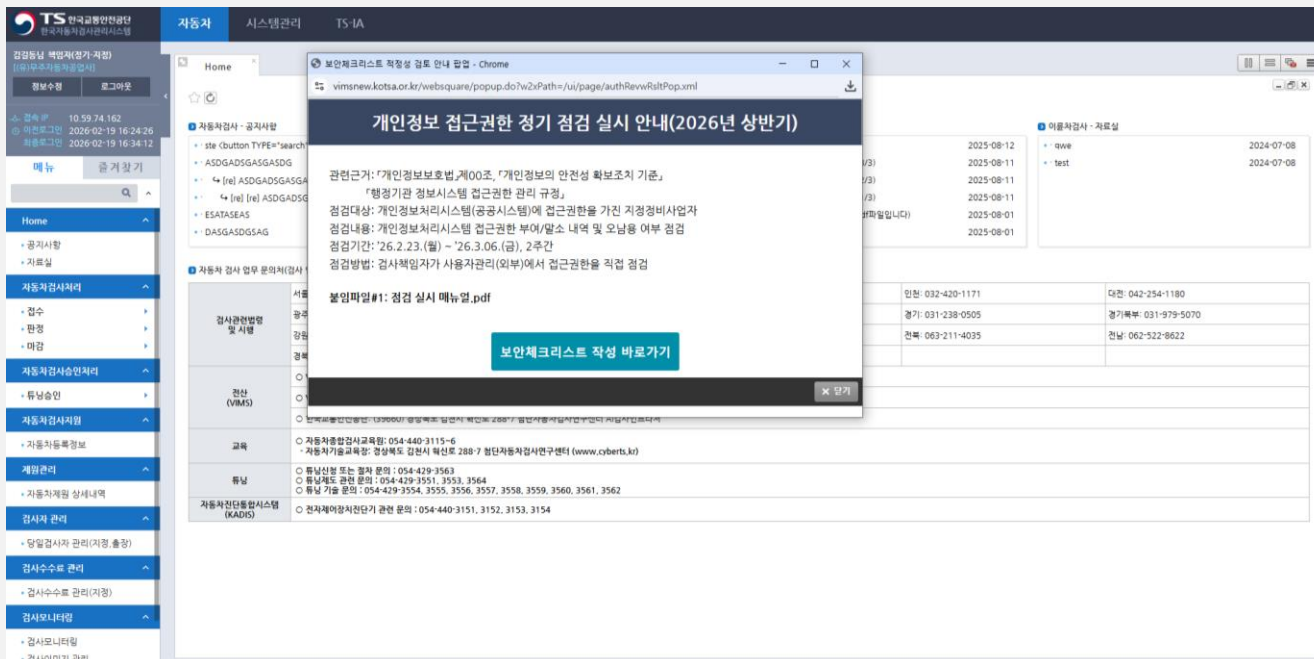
TS 한국교통안전공단
한국자동차검사관리시스템

자동차 시스템관리 TS-IA

검검동님 책임자(정기·지정)
[(유)무주자동차공업사]

정보수정 로그아웃

접속 IP 10.59.74.162
이전로그인 2026-02-19 16:24:26
최종로그인 2026-02-19 16:34:12

메뉴 즐겨찾기

Home
• 공지사항
• 자료실

자동차검사처리
• 접수
• 판정
• 마감

자동차검사승인처리
• 튜닝승인

자동차검사지원
• 자동차등록정보

제원관리
• 자동차제원 상세내역

검사자 관리
• 당일검사자 관리(지정,출장)

검사수수료 관리
• 검사수수료 관리(지정)

검사모니터링
• 검사모니터링

Home

자동차검사 · 공지사항
• ste <button TYPE='search'
• ASDGADSGASGASDG
• ↳ [re] ASDGADSGASGA
• ↳ [re] [re] ASDGADSG
• ESATASEAS
• DASGASDGSAG

3) 2025-08-12
3) 2025-08-11
3) 2025-08-11
3) 2025-08-11
df파일입니다) 2025-08-01
2025-08-01

이륜차검사 · 자료실
• qwe 2024-07-08
• test 2024-07-08

자동차 검사 업무 문의처(검사

| 검사관련법령 및 시행 | 서울 | 인천: 032-420-1171 | 대전: 042-254-1180 |
|---|---|---|---|
| | 광주 | 경기: 031-238-0505 | 경기북부: 031-979-5070 |
| | 강원 | 전북: 063-211-4035 | 전남: 062-522-8622 |
| | 경북 | | |
| 전산 (VIMS) | ○ | | |
| | ○ | | |
| | ○ 한국교통안전공단: (39660) 경상북도 김천시 혁신로 288-7 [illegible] | | |
| 교육 | ○ 자동차종합검사교육원: 054-440-3115~6<br>· 자동차기술교육장: 경상북도 김천시 혁신로 288-7 첨단자동차검사연구센터 (www.cyberts,kr) | | |
| 튜닝 | ○ 튜닝신청 또는 절차 문의 : 054-429-3563<br>○ 튜닝제도 관련 문의 : 054-429-3551, 3553, 3564<br>○ 튜닝 기술 문의 : 054-429-3554, 3555, 3556, 3557, 3558, 3559, 3560, 3561, 3562 | | |
| 자동차진단통합시스템 (KADIS) | ○ 전자제어장치진단기 관련 문의 : 054-440-3151, 3152, 3153, 3154 | | |

보안체크리스트 적정성 검토 안내 팝업 - Chrome
vimsnew.kotsa.or.kr/websquare/popup.do?w2xPath=/ui/page/authRevwRsltPop.xml

개인정보 접근권한 정기 점검 실시 안내(2026년 상반기)

관련근거:「개인정보보호법」제00조,「개인정보의 안전성 확보조치 기준」
「행정기관 정보시스템 접근권한 관리 규정」
점검대상: 개인정보처리시스템(공공시스템)에 접근권한을 가진 지정정비사업자
점검내용: 개인정보처리시스템 접근권한 부여/말소 내역 및 오남용 여부 점검
점검기간: '26.2.23.(월) ~ '26.3.06.(금), 2주간
점검방법: 검사책임자가 사용자관리(외부)에서 접근권한을 직접 점검

붙임파일#1: 점검 실시 매뉴얼.pdf

보안체크리스트 작성 바로가기

× 닫기